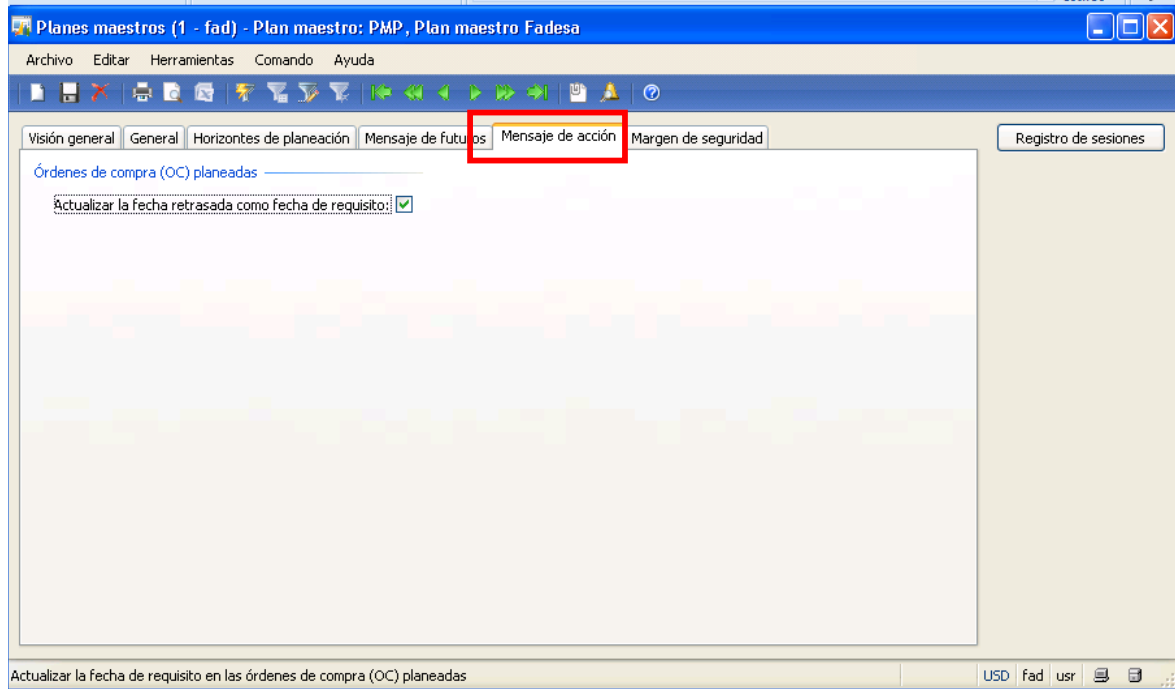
Planes maestros (1 - fad) - Plan maestro: PMP, Plan maestro Fadesa

Archivo Editar Herramientas Comando Ayuda

Visión general | General | Horizontes de planeación | Mensaje de futuros | Mensaje de acción | Margen de seguridad

Registro de sesiones

Órdenes de compra (OC) planeadas

Actualizar la fecha retrasada como fecha de requisito: ☑

Actualizar la fecha de requisito en las órdenes de compra (OC) planeadas

USD fad usr